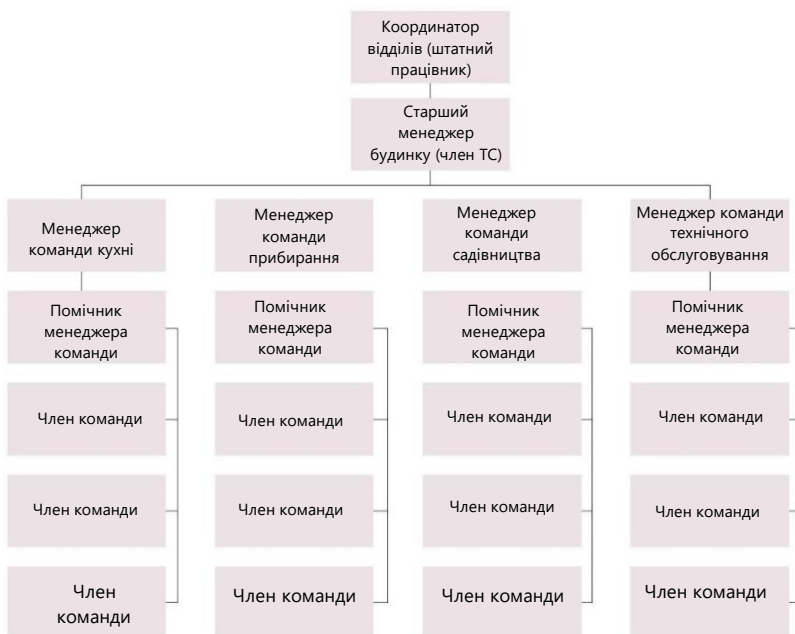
Координатор відділів (штатний працівник)

Старший менеджер будинку (член ТС)

Менеджер команди кухні

Помічник менеджера команди

Член команди

Член команди

Член команди

Менеджер команди прибирання

Помічник менеджера команди

Член команди

Член команди

Член команди

Менеджер команди садівництва

Помічник менеджера команди

Член команди

Член команди

Член команди

Менеджер команди технічного обслуговування

Помічник менеджера команди

Член команди

Член команди

Член команди